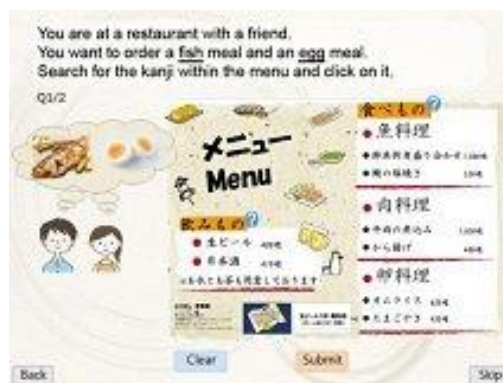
You are at a restaurant with a friend.
You want to order a fish meal and an egg meal.
Search for the kanji within the menu and click on it.

Q1/2

メニュー
Menu

飲みもの
● 生ビール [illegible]
● 日本酒 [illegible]
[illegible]

食べもの
● 魚料理
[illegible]
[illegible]
● 肉料理
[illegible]
● からあげ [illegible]
● 卵料理
● オムライス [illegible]
● たまごやき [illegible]

Clear
Submit
Back
Skip